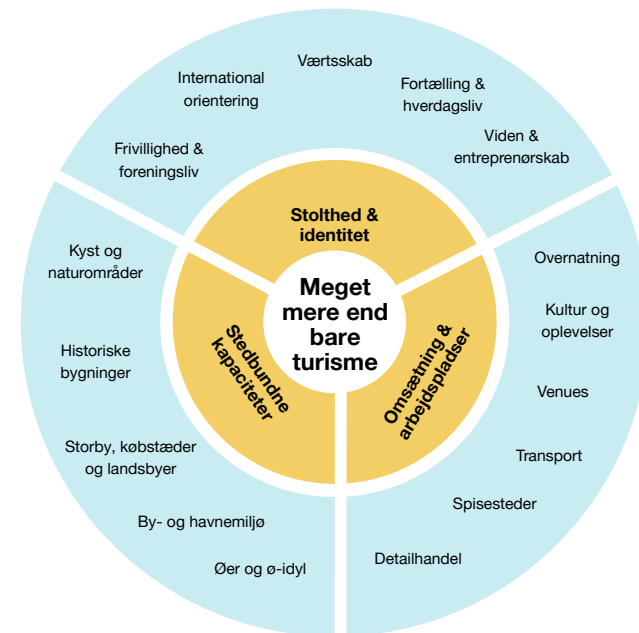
Meget mere end bare turisme

Stolthed & identitet

Stedbundne kapaciteter

Omsætning & arbejdspladser

International orientering

Værtsskab

Fortælling & hverdagsliv

Frivillighed & foreningsliv

Viden & entreprenørskab

Kyst og naturområder

Historiske bygninger

Storby, købstæder og landsbyer

By- og havnemiljø

Øer og ø-idyl

Overnatning

Kultur og oplevelser

Venues

Transport

Spisesteder

Detailhandel